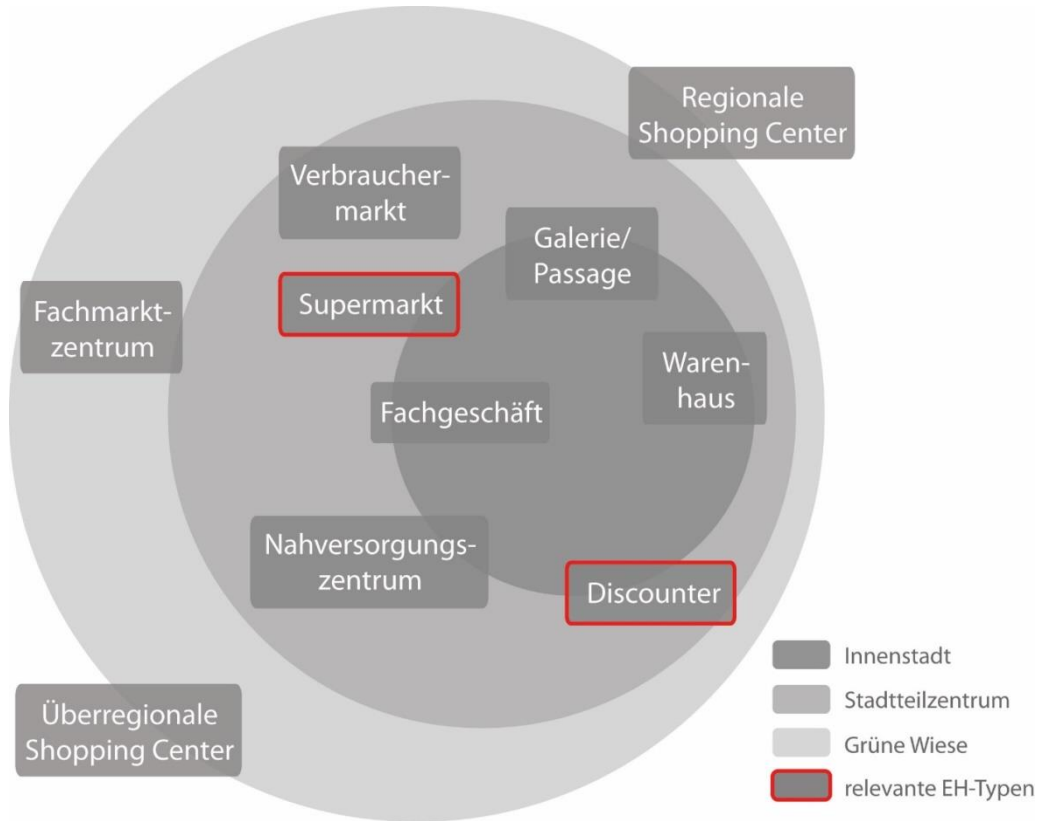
Regionale Shopping Center

Verbrauchermarkt

Galerie/ Passage

Fachmarktzentrum

Supermarkt

Warenhaus

Fachgeschäft

Nahversorgungszentrum

Discounter

Überregionale Shopping Center

Innenstadt
Stadtteilzentrum
Grüne Wiese
relevante EH-Typen